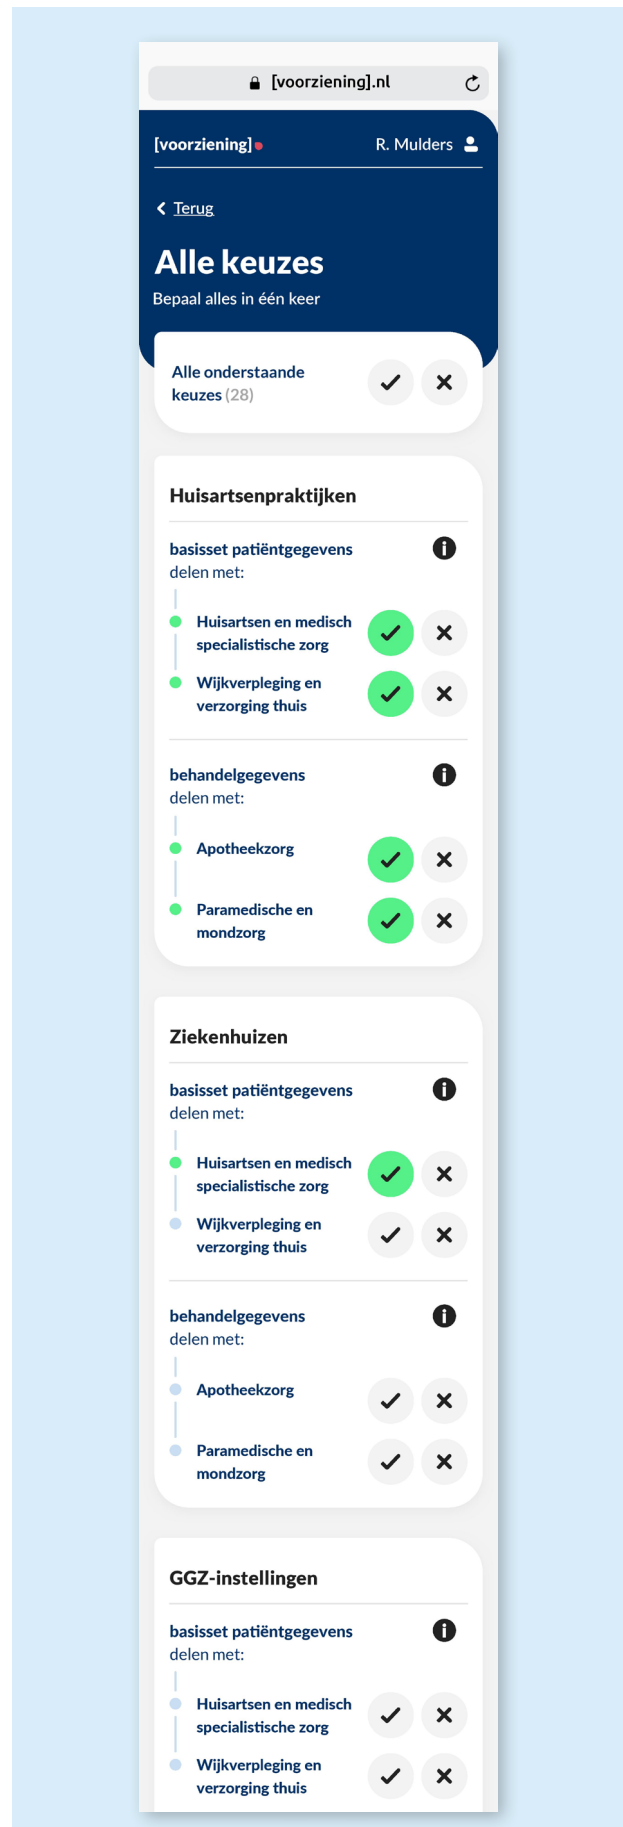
[voorziening].nl

[voorziening]
R. Mulders

Terug

Alle keuzes
Bepaal alles in één keer

Alle onderstaande keuzes (28)

Huisartsenpraktijken

basisset patiëntgegevens delen met:

Huisartsen en medisch specialistische zorg

Wijkverpleging en verzorging thuis

behandelgegevens delen met:

Apotheekzorg

Paramedische en mondzorg

Ziekenhuizen

basisset patiëntgegevens delen met:

Huisartsen en medisch specialistische zorg

Wijkverpleging en verzorging thuis

behandelgegevens delen met:

Apotheekzorg

Paramedische en mondzorg

GGZ-instellingen

basisset patiëntgegevens delen met:

Huisartsen en medisch specialistische zorg

Wijkverpleging en verzorging thuis